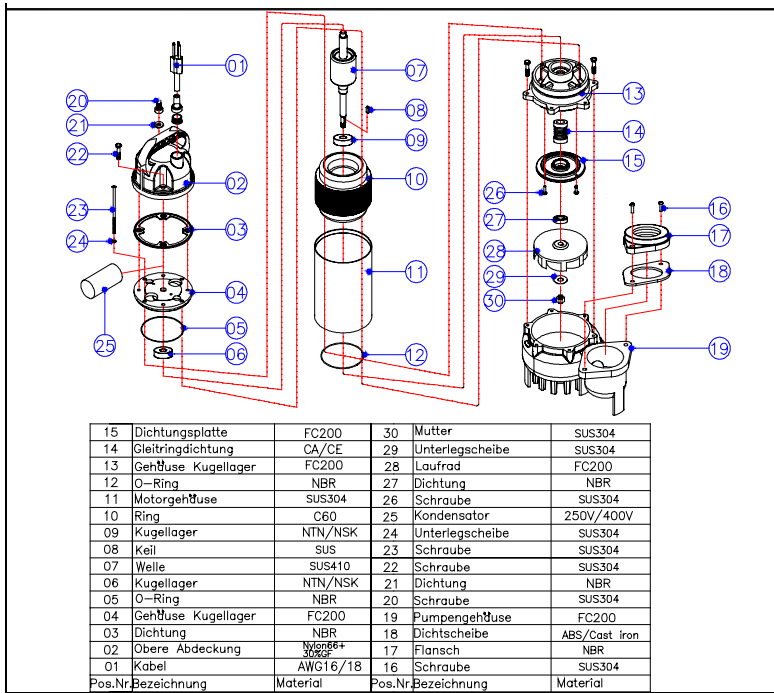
01
02
03
04
05
06
07
08
09
10
11
12
13
14
15
16
17
18
19
20
21
22
23
24
25
26
27
28
29
30

| 15 | Dichtungsplatte | FC200 | 30 | Mutter | SUS304 |
|---|---|---|---|---|---|
| 14 | Gleitringdichtung | CA/CE | 29 | Unterlegscheibe | SUS304 |
| 13 | Gehäuse Kugellager | FC200 | 28 | Laufrad | FC200 |
| 12 | O-Ring | NBR | 27 | Dichtung | NBR |
| 11 | Motorgehäuse | SUS304 | 26 | Schraube | SUS304 |
| 10 | Ring | C60 | 25 | Kondensator | 250V/400V |
| 09 | Kugellager | NTN/NSK | 24 | Unterlegscheibe | SUS304 |
| 08 | Keil | SUS | 23 | Schraube | SUS304 |
| 07 | Welle | SUS410 | 22 | Schraube | SUS304 |
| 06 | Kugellager | NTN/NSK | 21 | Dichtung | NBR |
| 05 | O-Ring | NBR | 20 | Schraube | SUS304 |
| 04 | Gehäuse Kugellager | FC200 | 19 | Pumpengehäuse | FC200 |
| 03 | Dichtung | NBR | 18 | Dichtscheibe | ABS/Cast iron |
| 02 | Obere Abdeckung | Nylon66+ 30%GF | 17 | Flansch | NBR |
| 01 | Kabel | AWG16/18 | 16 | Schraube | SUS304 |
| Pos.Nr. | Bezeichnung | Material | Pos.Nr. | Bezeichnung | Material |